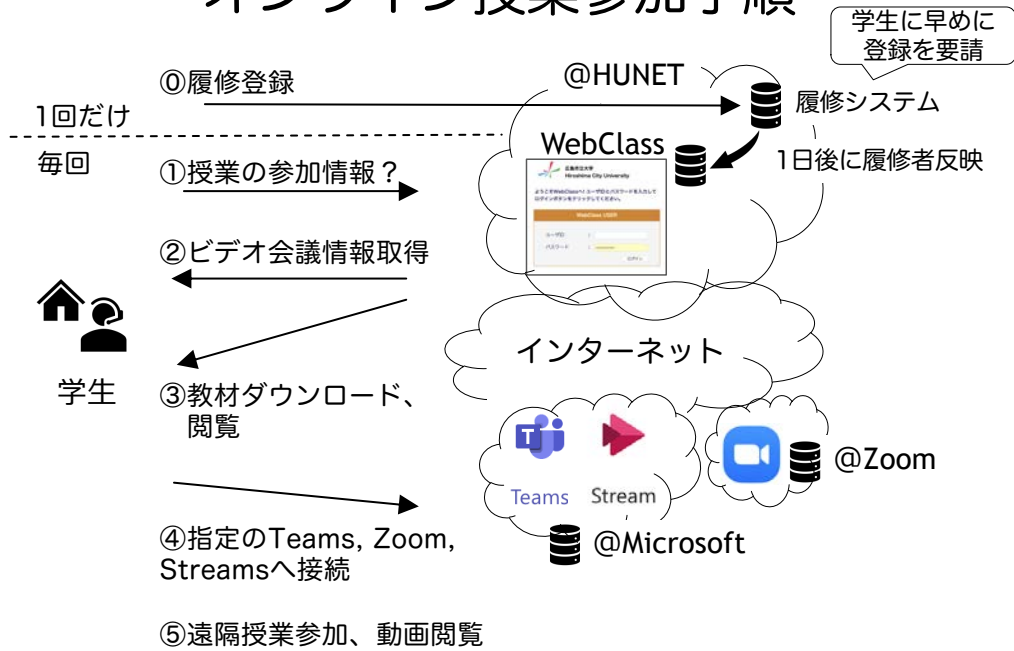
オンライン授業参加手順

学生に早めに登録を要請

⓪履修登録

@HUNET

履修システム

1回だけ

毎回

WebClass

①授業の参加情報？

1日後に履修者反映

広島市立大学
Hiroshima City University

ようこそWebClassへ! ユーザIDとパスワードを入力してログインボタンをクリックしてください。

WebClass LOGIN

ユーザID

パスワード

ログイン

②ビデオ会議情報取得

インターネット

学生

③教材ダウンロード、閲覧

Teams

Stream

@Zoom

④指定のTeams, Zoom, Streamsへ接続

@Microsoft

⑤遠隔授業参加、動画閲覧